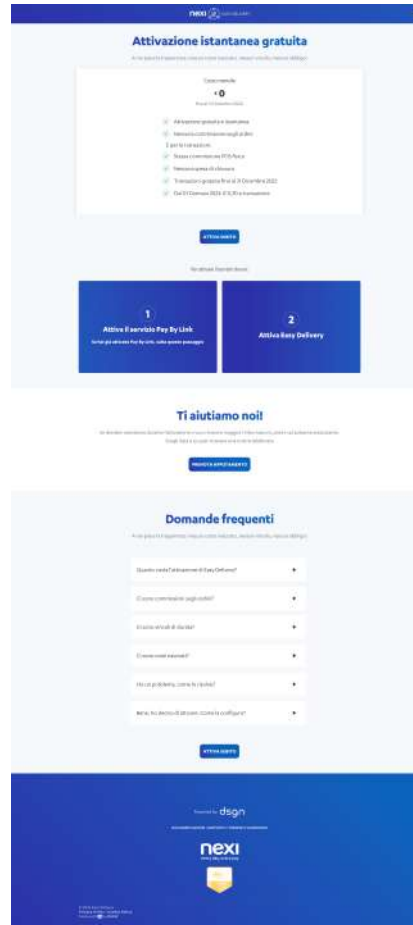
nexi

Attivazione istantanea gratuita

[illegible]

Costo mensile

€0

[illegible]

Attivazione gratuita e istantanea

Nessuna commissione sugli ordini

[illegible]

Stessa commissione POS fisico

Nessuna spesa di chiusura

Transazioni gratuite fino al 31 Dicembre 2022

Dal 01 Gennaio 2023: €0,30 a transazione

ATTIVA SUBITO

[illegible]

1
Attiva il servizio Pay By Link
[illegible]

2
Attiva Easy Delivery

Ti aiutiamo noi!

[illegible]

PRENOTA APPUNTAMENTO

Domande frequenti

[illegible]

Quanto costa l'attivazione di Easy Delivery?

Ci sono commissioni sugli ordini?

Ci sono vincoli di durata?

Ci sono costi nascosti?

Ho un problema, come lo risolvo?

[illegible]

ATTIVA SUBITO

Powered by dsgn

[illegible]

nexi

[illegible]